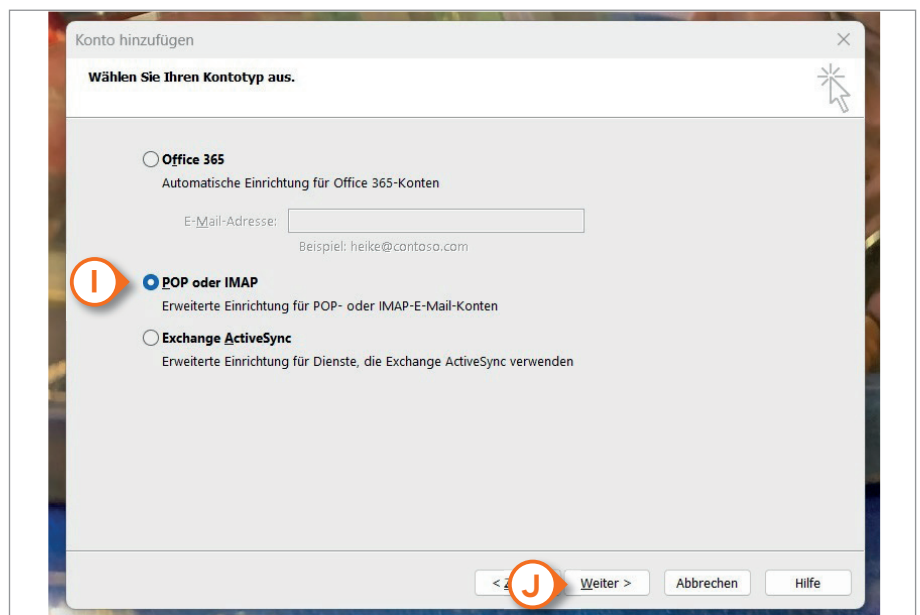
Konto hinzufügen

Wählen Sie Ihren Kontotyp aus.

Office 365
Automatische Einrichtung für Office 365-Konten

E-Mail-Adresse:
Beispiel: heike@contoso.com

I

POP oder IMAP
Erweiterte Einrichtung für POP- oder IMAP-E-Mail-Konten

Exchange ActiveSync
Erweiterte Einrichtung für Dienste, die Exchange ActiveSync verwenden

< Z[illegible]

J

Weiter >

Abbrechen

Hilfe